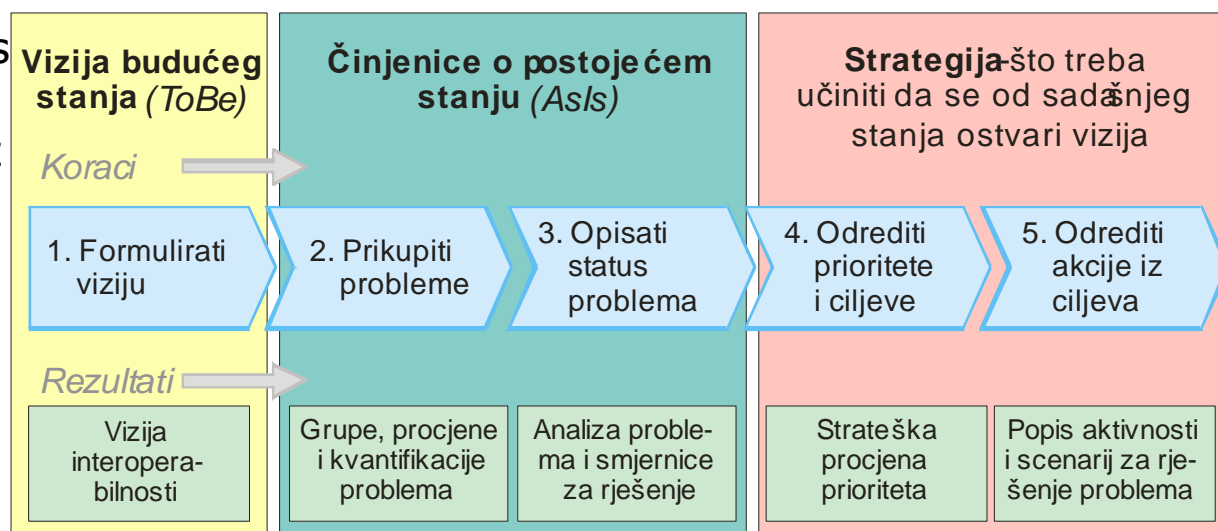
s

Vizija budućeg stanja (ToBe)

Činjenice o postojećem stanju (AsIs)

Strategija-što treba učiniti da se od sadašnjeg stanja ostvari vizija

Koraci

1. Formulirati viziju

2. Prikupiti probleme

3. Opisati status problema

4. Odrediti prioritete i ciljeve

5. Odrediti akcije iz ciljeva

Rezultati

Vizija interopera-bilnosti

Grupe, procjene i kvantifikacije problema

Analiza proble-ma i smjernice za rješenje

Strateška procjena prioriteta

Popis aktivnosti i scenarij za rje-šenje problema